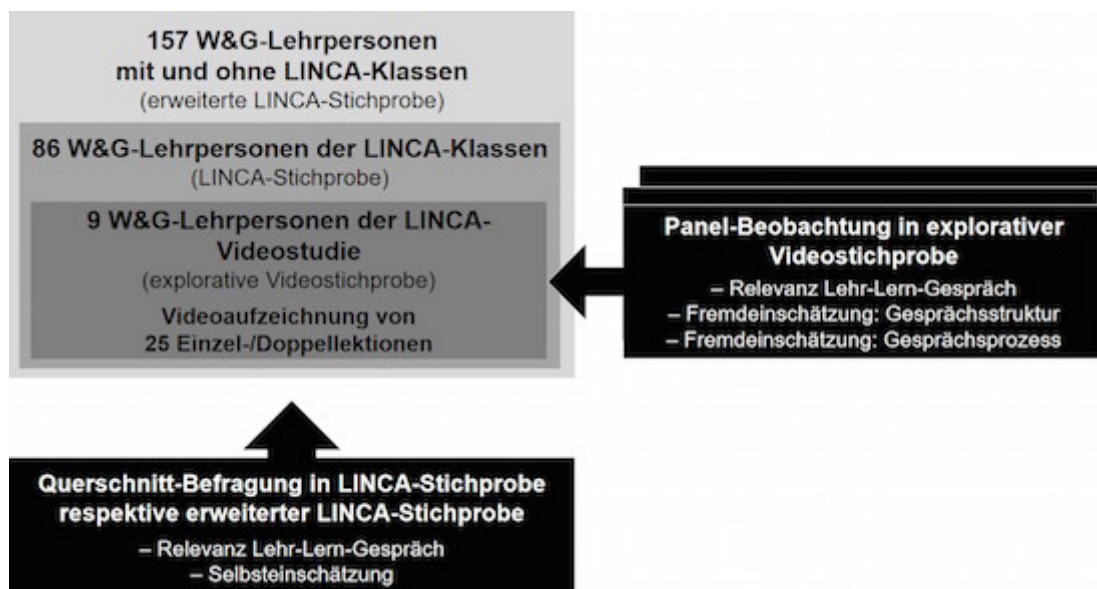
157 W&G-Lehrpersonen mit und ohne LINCA-Klassen
(erweiterte LINCA-Stichprobe)

86 W&G-Lehrpersonen der LINCA-Klassen
(LINCA-Stichprobe)

9 W&G-Lehrpersonen der LINCA-Videostudie
(explorative Videostichprobe)

Videoaufzeichnung von 25 Einzel-/Doppellektionen

Panel-Beobachtung in explorativer Videostichprobe
– Relevanz Lehr-Lern-Gespräch
– Fremdeinschätzung: Gesprächsstruktur
– Fremdeinschätzung: Gesprächsprozess

Querschnitt-Befragung in LINCA-Stichprobe respektive erweiterter LINCA-Stichprobe
– Relevanz Lehr-Lern-Gespräch
– Selbsteinschätzung